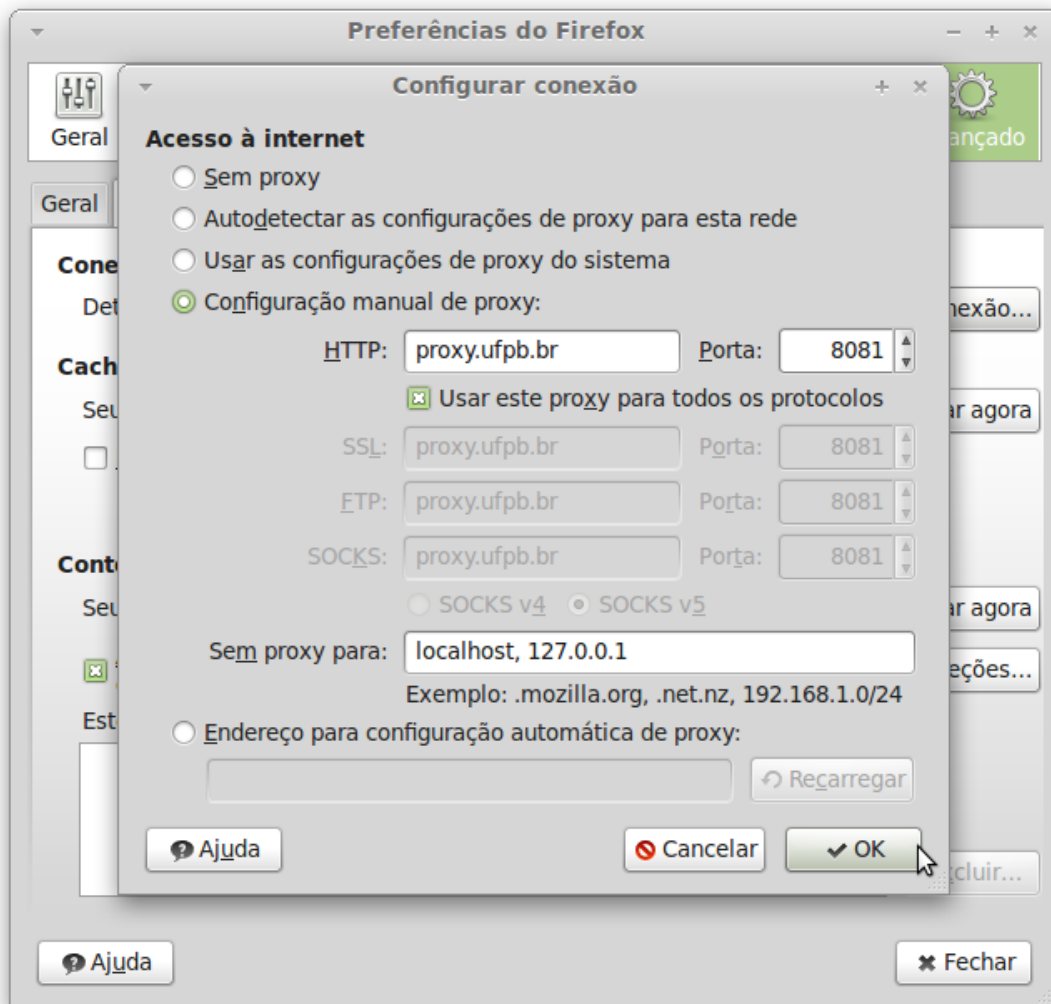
Preferências do Firefox

Geral

ançado

Geral

Cone

Det

nexão...

Cach

Seu

ar agora

Cont

Seu

ar agora

eções...

Est

cluir...

Configurar conexão

Acesso à internet

Sem proxy

Autodetectar as configurações de proxy para esta rede

Usar as configurações de proxy do sistema

Configuração manual de proxy:

HTTP: proxy.ufpb.br Porta: 8081

Usar este proxy para todos os protocolos

SSL: proxy.ufpb.br Porta: 8081

FTP: proxy.ufpb.br Porta: 8081

SOCKS: proxy.ufpb.br Porta: 8081

SOCKS v4 SOCKS v5

Sem proxy para: localhost, 127.0.0.1

Exemplo: .mozilla.org, .net.nz, 192.168.1.0/24

Endereço para configuração automática de proxy:

Recarregar

Ajuda

Cancelar

OK

Ajuda

Fechar